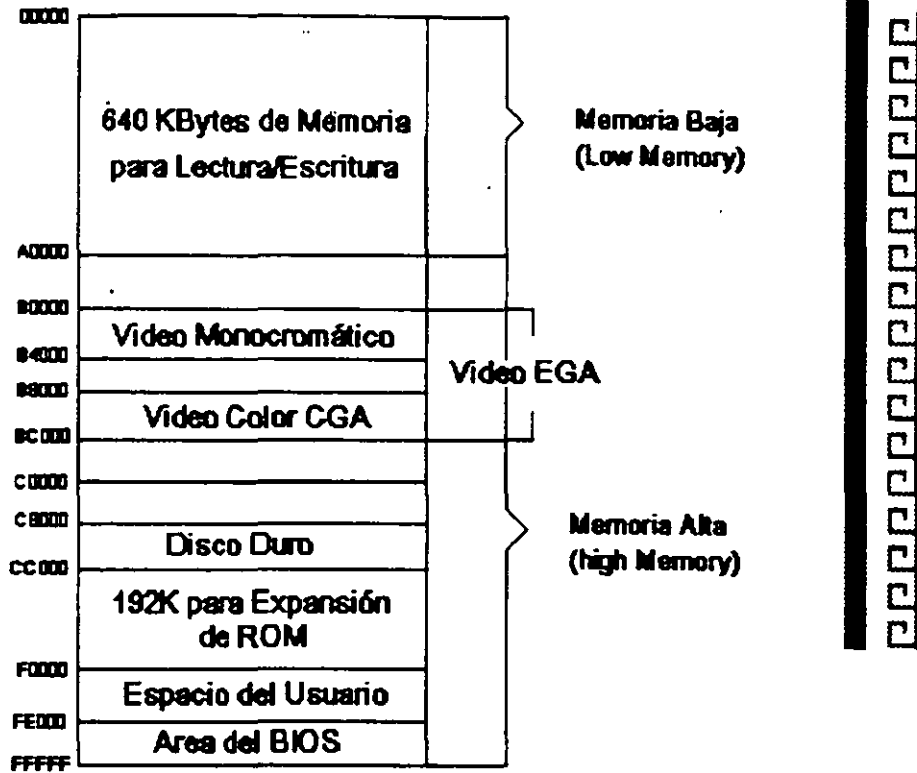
00000

640 KBytes de Memoria para Lectura/Escritura

Memoria Baja (Low Memory)

A0000

B0000

Video Monocromático

B4000

B8000

Video EGA

Video Color CGA

BC000

C0000

C8000

Memoria Alta (high Memory)

Disco Duro

CC000

192K para Expansión de ROM

F0000

Espacio del Usuario

FE000

Area del BIOS

FFFFF